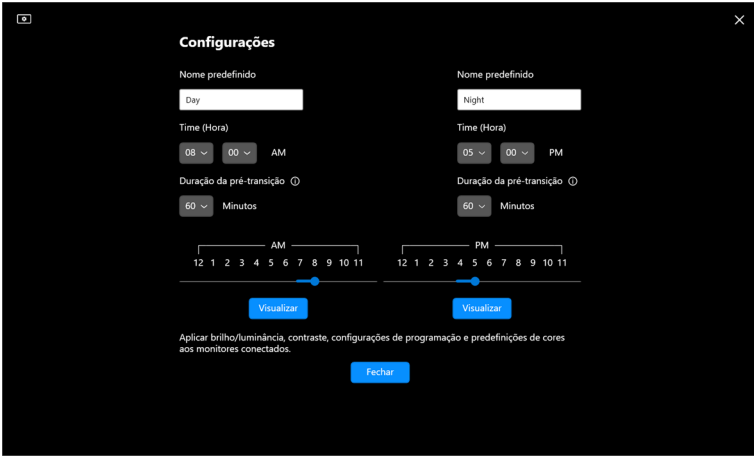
Configurações

Nome predefinido

Day

Time (Hora)

08 00 AM

Duração da pré-transição

60 Minutos

Nome predefinido

Night

Time (Hora)

05 00 PM

Duração da pré-transição

60 Minutos

AM

12 1 2 3 4 5 6 7 8 9 10 11

PM

12 1 2 3 4 5 6 7 8 9 10 11

Visualizar

Visualizar

Aplicar brilho/luminância, contraste, configurações de programação e predefinições de cores aos monitores conectados.

Fechar